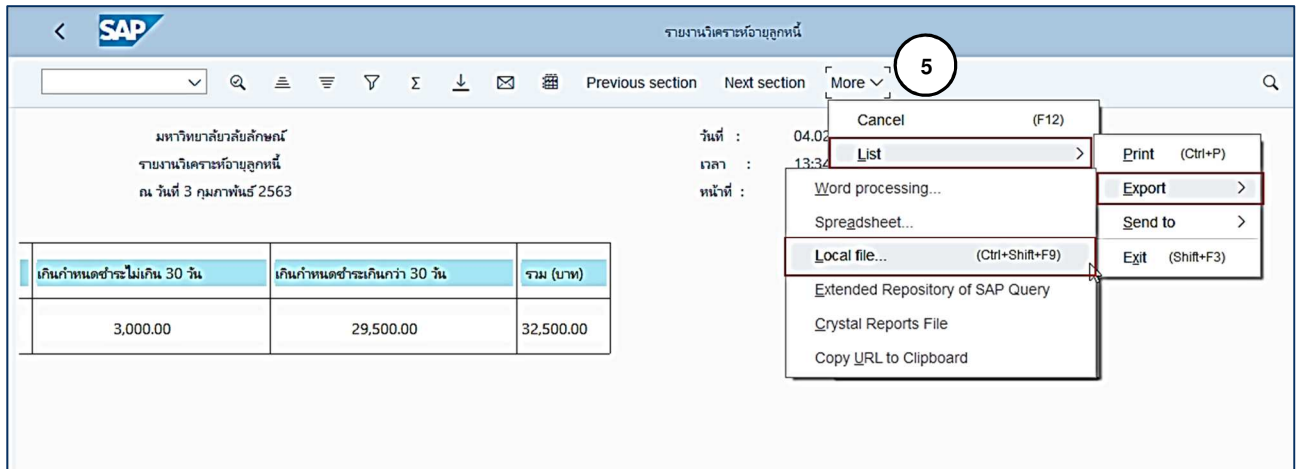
< SAP

รายงานวิเคราะห์อายุลูกหนี้

Previous section Next section More

5

มหาวิทยาลัยวลัยลักษณ์
รายงานวิเคราะห์อายุลูกหนี้
ณ วันที่ 3 กุมภาพันธ์ 2563

วันที่ : 04.02
เวลา : 13:34
หน้าที่ :

| เกินกำหนดชำระไม่เกิน 30 วัน | เกินกำหนดชำระเกินกว่า 30 วัน | รวม (บาท) |
|---|---|---|
| 3,000.00 | 29,500.00 | 32,500.00 |

Cancel (F12)
List >
Word processing...
Spreadsheet...
Local file... (Ctrl+Shift+F9)
Extended Repository of SAP Query
Crystal Reports File
Copy URL to Clipboard

Print (Ctrl+P)
Export >
Send to >
Exit (Shift+F3)